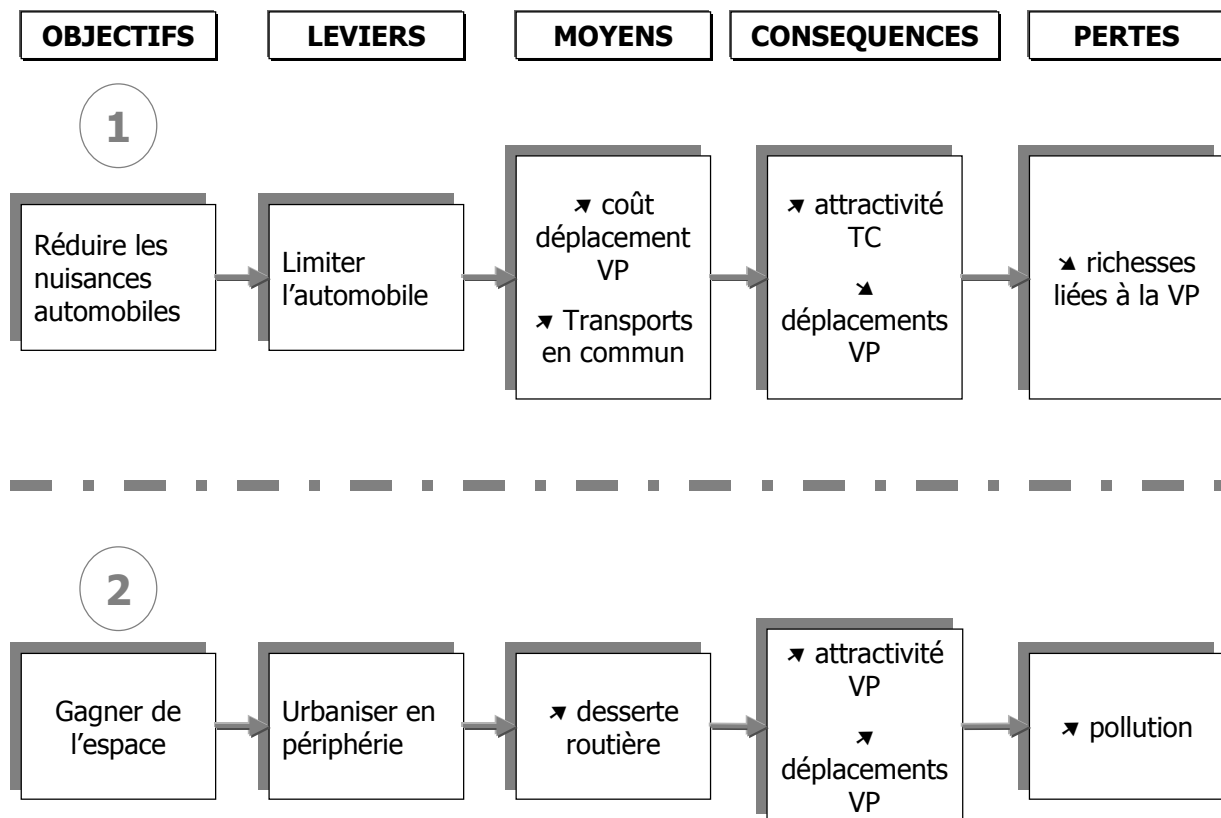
OBJECTIFS

LEVIERS

MOYENS

CONSEQUENCES

PERTES

1

Réduire les nuisances automobiles

Limiter l'automobile

➚ coût déplacement VP

➚ Transports en commun

➚ attractivité TC

➘ déplacements VP

➘ richesses liées à la VP

2

Gagner de l'espace

Urbaniser en périphérie

➚ desserte routière

➚ attractivité VP

➚ déplacements VP

➚ pollution